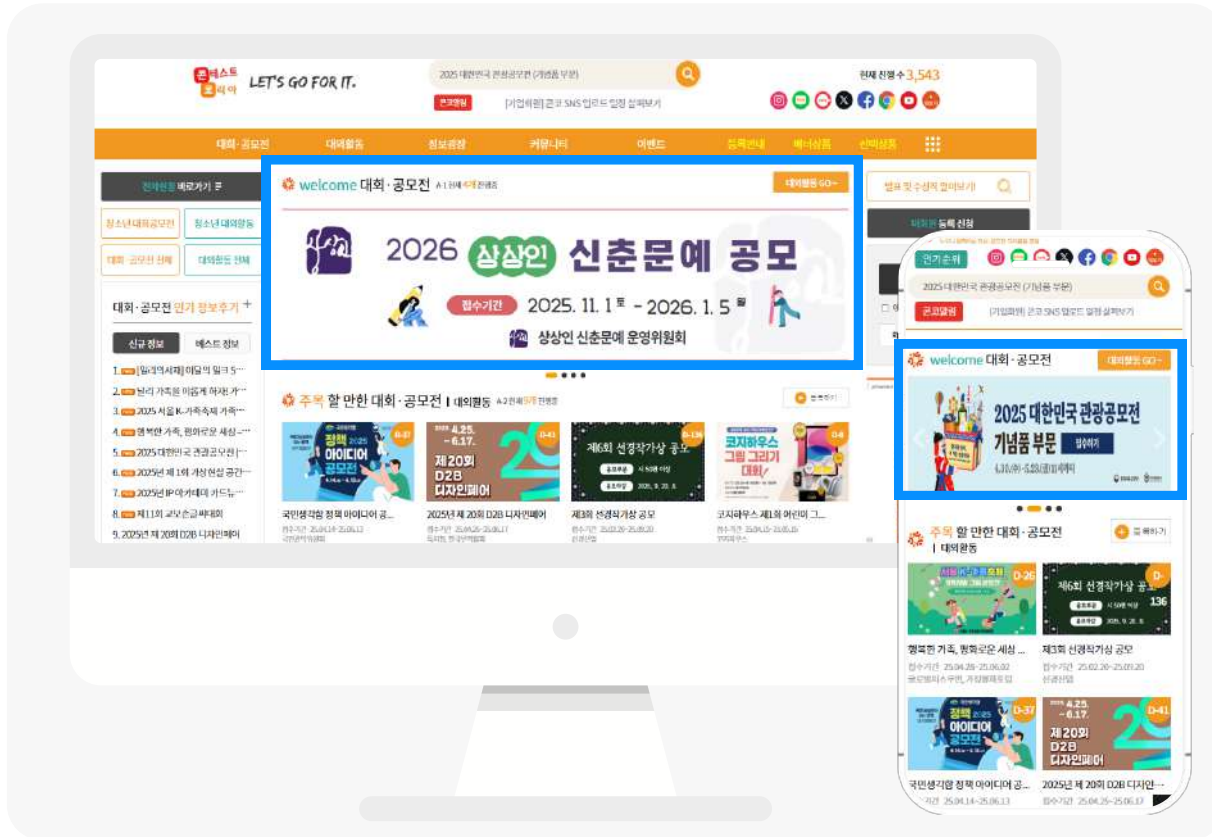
콘테스트 코리아 LET'S GO FOR IT.

2025 대한민국 관광공모전 (기념품 부문)

현재 진행 수 3,543

[기업위원] 콘코 SNS 업로드 일정 살펴보기

대회·공모전 대외활동 정보광장 커뮤니티 이벤트 등록안내 배너상품 선택상품

전체메뉴 바로가기

청소년 대회공모전 청소년 대외활동

대회·공모전 전체 대외활동 전체

대회·공모전 인기 정보추가 +

신규 정보 베스트 정보

1. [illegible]
2. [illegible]
3. 2025 서울 K-가족축제 가족···
4. 행복한 가족, 평화로운 세상···
5. 2025 대한민국 관광공모전 (···
6. 2025년 제 1회 가상현실 공간···
7. 2025년 IP 아카데미 카드뉴···
8. 제11회 교보손글씨대회
9. 2025년 제 20회 D2B 디자인페어

welcome 대회·공모전 대외활동 GO→

2026 상상인 신춘문예 공모

접수기간 2025. 11. 1 토 - 2026. 1. 5 월

상상인 신춘문예 운영위원회

주목 할 만한 대회·공모전 | 대외활동

국민생각함 정책 아이디어 공... 2025년 제 20회 D2B 디자인페어 제3회 선경작가상 공모 코지하우스 제1회 어린이 그...

인기순위

2025 대한민국 관광공모전 (기념품 부문)

콘코알림 [기업회원] 콘코 SNS 업로드 일정 살펴보기

welcome 대회·공모전 대외활동 GO→

2025 대한민국 관광공모전 기념품 부문 접수하기

주목 할 만한 대회·공모전 | 대외활동

행복한 가족, 평화로운 세상 ... 제3회 선경작가상 공모

접수기간 25.04.28~25.06.02 접수기간 25.02.20~25.09.20

국민생각함 정책 아이디어 공... 2025년 제 20회 D2B 디자인...

접수기간 25.04.14~25.06.13 접수기간 25.04.25~25.06.17